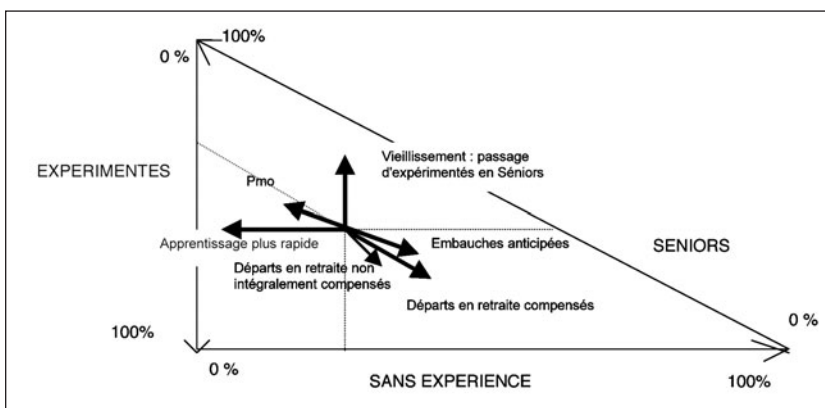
100%
0 %
EXPERIMENTES
Pmo
Vieillissement : passage d'expérimentés en Séniors
Apprentissage plus rapide
Embauches anticipées
SENIORS
Départs en retraite non intégralement compensés
Départs en retraite compensés
100%
0 %
0 %
SANS EXPERIENCE
100%